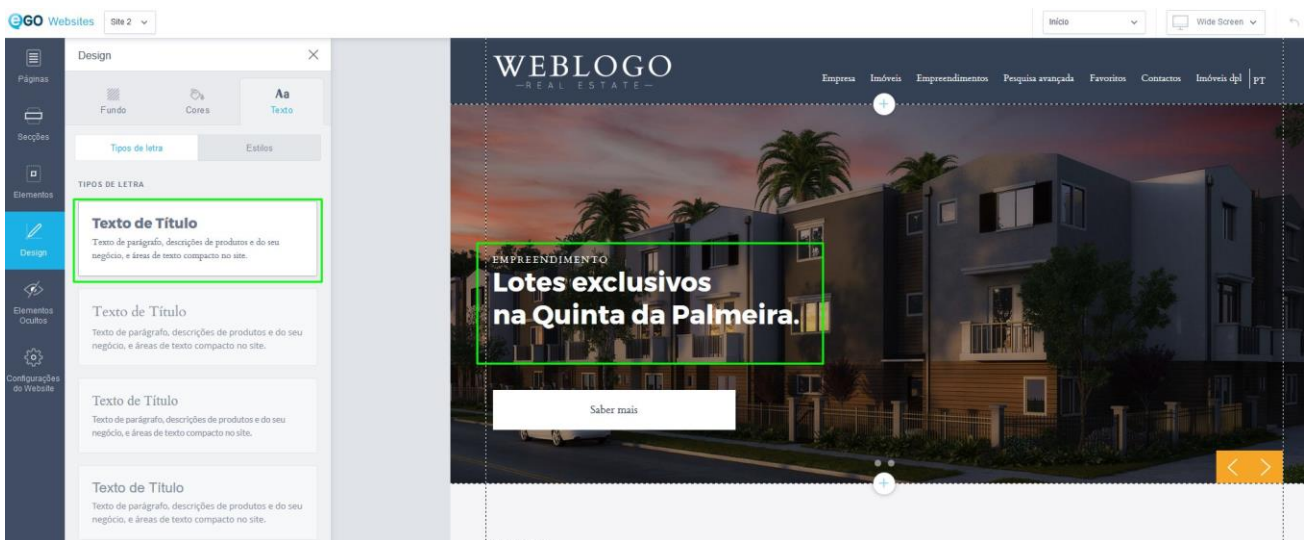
eGO Websites Site 2

Início

Wide Screen

Páginas

Secções

Elementos

Design

Elementos Ocultos

Configurações do Website

Design

Fundo

Cores

Aa
Texto

Tipos de letra

Estilos

TIPOS DE LETRA

Texto de Título
Texto de parágrafo, descrições de produtos e do seu negócio, e áreas de texto compacto no site.

Texto de Título
Texto de parágrafo, descrições de produtos e do seu negócio, e áreas de texto compacto no site.

Texto de Título
Texto de parágrafo, descrições de produtos e do seu negócio, e áreas de texto compacto no site.

Texto de Título
Texto de parágrafo, descrições de produtos e do seu negócio, e áreas de texto compacto no site.

WEBLOGO
—REAL ESTATE—

Empresa Imóveis Empreendimentos Pesquisa avançada Favoritos Contactos Imóveis dpl PT

EMPREENDIMENTO
Lotes exclusivos na Quinta da Palmeira.

Saber mais